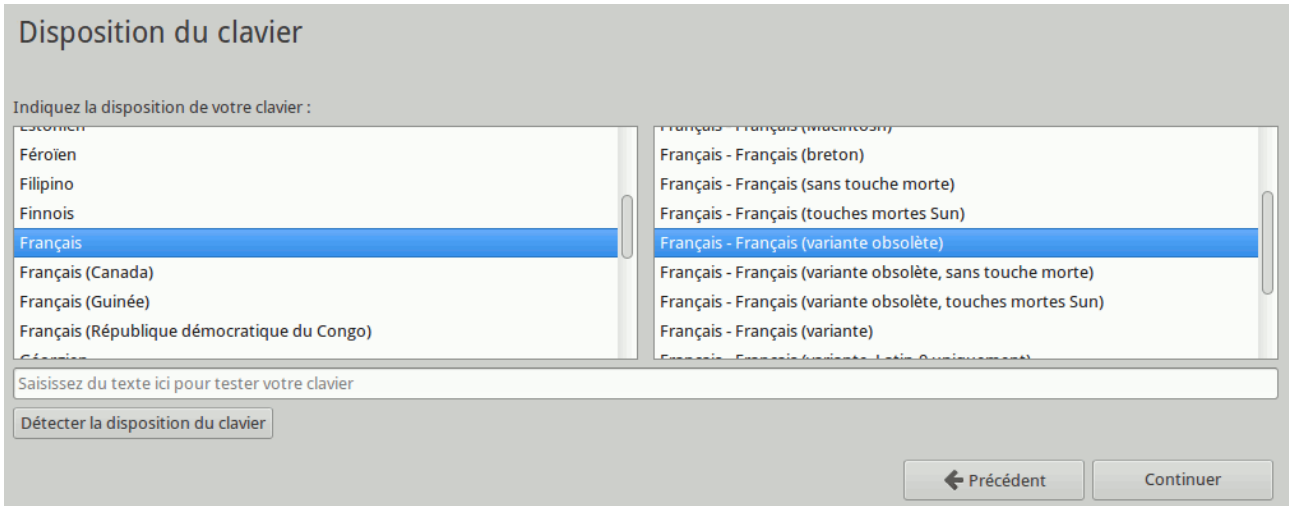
Disposition du clavier

Indiquez la disposition de votre clavier :

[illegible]
Féroïen
Filipino
Finnois
Français
Français (Canada)
Français (Guinée)
Français (République démocratique du Congo)
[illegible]

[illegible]
Français - Français (breton)
Français - Français (sans touche morte)
Français - Français (touches mortes Sun)
Français - Français (variante obsolète)
Français - Français (variante obsolète, sans touche morte)
Français - Français (variante obsolète, touches mortes Sun)
Français - Français (variante)
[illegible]

Saisissez du texte ici pour tester votre clavier

Détecter la disposition du clavier

Précédent

Continuer